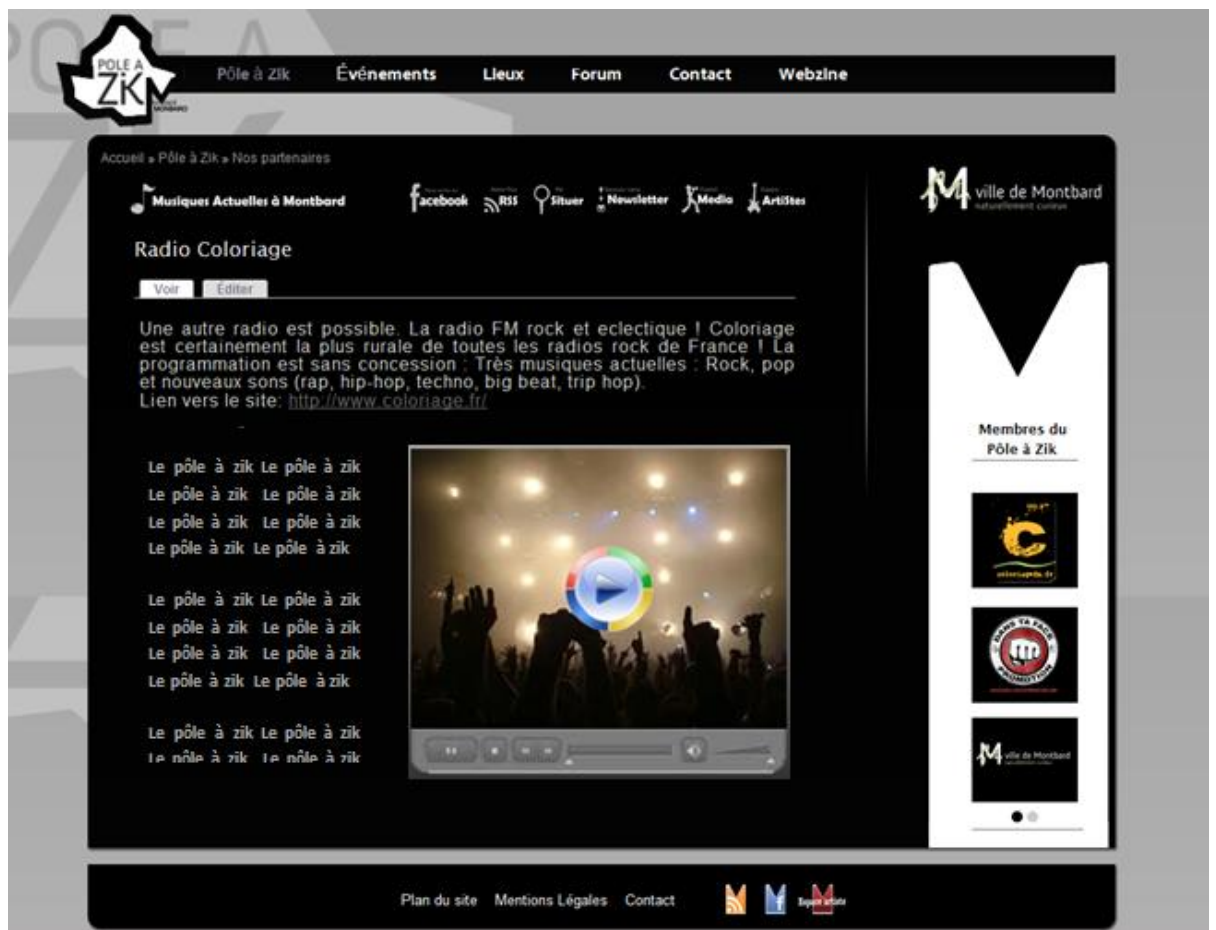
POLE A ZIK MONTBARD

Pôle à Zik Événements Lieux Forum Contact Webzine

Accueil » Pôle à Zik » Nos partenaires

Musiques Actuelles à Montbard

facebook RSS Situer Newsletter Media Artistes

ville de Montbard naturellement curieux

Radio Coloriage

Voir Éditer

Une autre radio est possible. La radio FM rock et eclectique ! Coloriage est certainement la plus rurale de toutes les radios rock de France ! La programmation est sans concession : Très musiques actuelles : Rock, pop et nouveaux sons (rap, hip-hop, techno, big beat, trip hop).
Lien vers le site: http://www.coloriage.fr/

Le pôle à zik Le pôle à zik
Le pôle à zik Le pôle à zik
Le pôle à zik Le pôle à zik
Le pôle à zik Le pôle à zik

Le pôle à zik Le pôle à zik
Le pôle à zik Le pôle à zik
Le pôle à zik Le pôle à zik
Le pôle à zik Le pôle à zik

Le pôle à zik Le pôle à zik
Le pôle à zik Le pôle à zik

Membres du Pôle à Zik

DANS TA FACE PROMOTION

ville de Montbard

Plan du site Mentions Légales Contact

Espace artiste